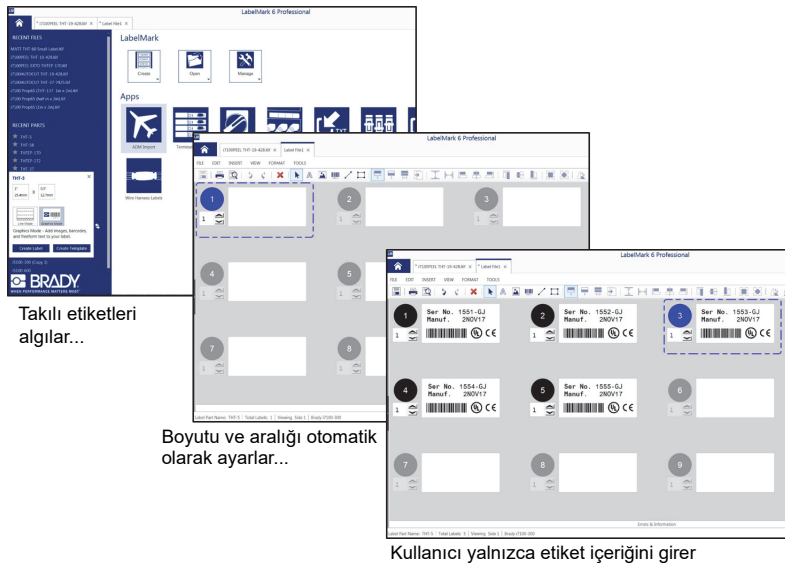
LabelMark 6 Professional

LabelMark

Create

Open

Manage

Apps

AOM Import

Terminal

Wire Harness Labels

RECENT FILES

RECENT PARTS

THT-5

Graphics Mode - Add images, barcodes, and freeform text to your label.

Create Label

Create Template

BRADY

WHEN PERFORMANCE MATTERS MOST

Takılı etiketleri algılar...

LabelMark 6 Professional

FILE EDIT INSERT VIEW FORMAT TOOLS

1

2

3

4

5

7

8

Boyutu ve aralığı otomatik olarak ayarlar...

LabelMark 6 Professional

FILE EDIT INSERT VIEW FORMAT TOOLS

1 Ser No. 1551-GJ Manuf. 2NOV17

2 Ser No. 1552-GJ Manuf. 2NOV17

3 Ser No. 1553-GJ Manuf. 2NOV17

4 Ser No. 1554-GJ Manuf. 2NOV17

5 Ser No. 1555-GJ Manuf. 2NOV17

6

7

8

9

Errors & Information

Kullanıcı yalnızca etiket içeriğini girer